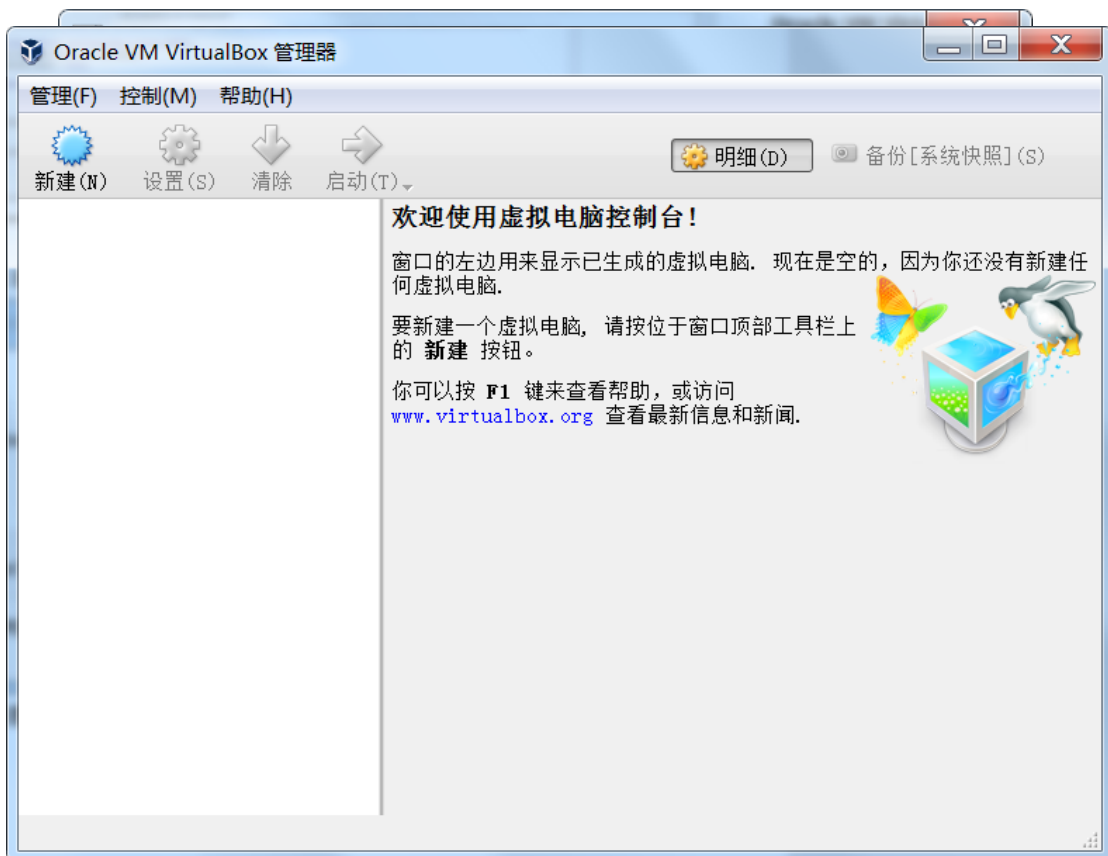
Oracle VM VirtualBox 管理器

管理(F) 控制(M) 帮助(H)

新建(N) 设置(S) 清除 启动(T)

明细(D) 备份[系统快照](S)

欢迎使用虚拟电脑控制台!

窗口的左边用来显示已生成的虚拟电脑. 现在是空的，因为你还没有新建任何虚拟电脑.

要新建一个虚拟电脑，请按位于窗口顶部工具栏上的 **新建** 按钮。

你可以按 **F1** 键来查看帮助，或访问 www.virtualbox.org 查看最新信息和新闻.